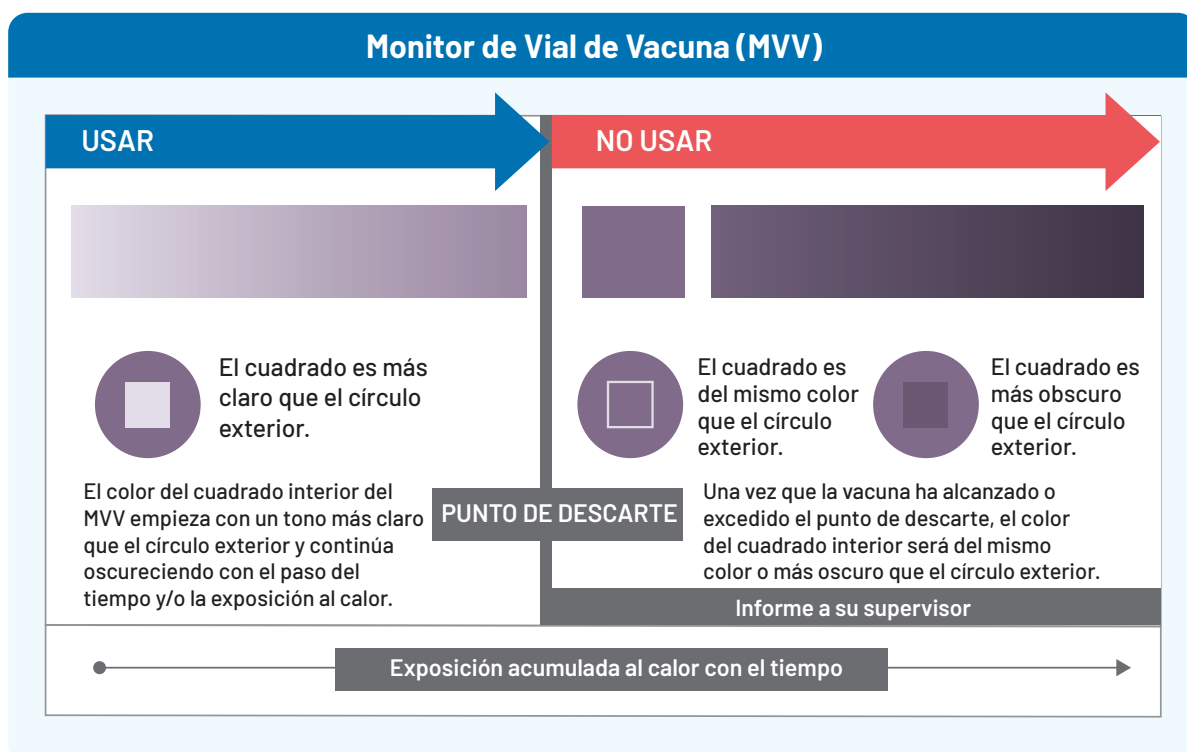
Monitor de Vial de Vacuna (MVV)

USAR

NO USAR

El cuadrado es más claro que el círculo exterior.

El cuadrado es del mismo color que el círculo exterior.

El cuadrado es más obscuro que el círculo exterior.

El color del cuadrado interior del MVV empieza con un tono más claro que el círculo exterior y continúa oscureciendo con el paso del tiempo y/o la exposición al calor.

PUNTO DE DESCARTE

Una vez que la vacuna ha alcanzado o excedido el punto de descarte, el color del cuadrado interior será del mismo color o más oscuro que el círculo exterior.

Informe a su supervisor

Exposición acumulada al calor con el tiempo